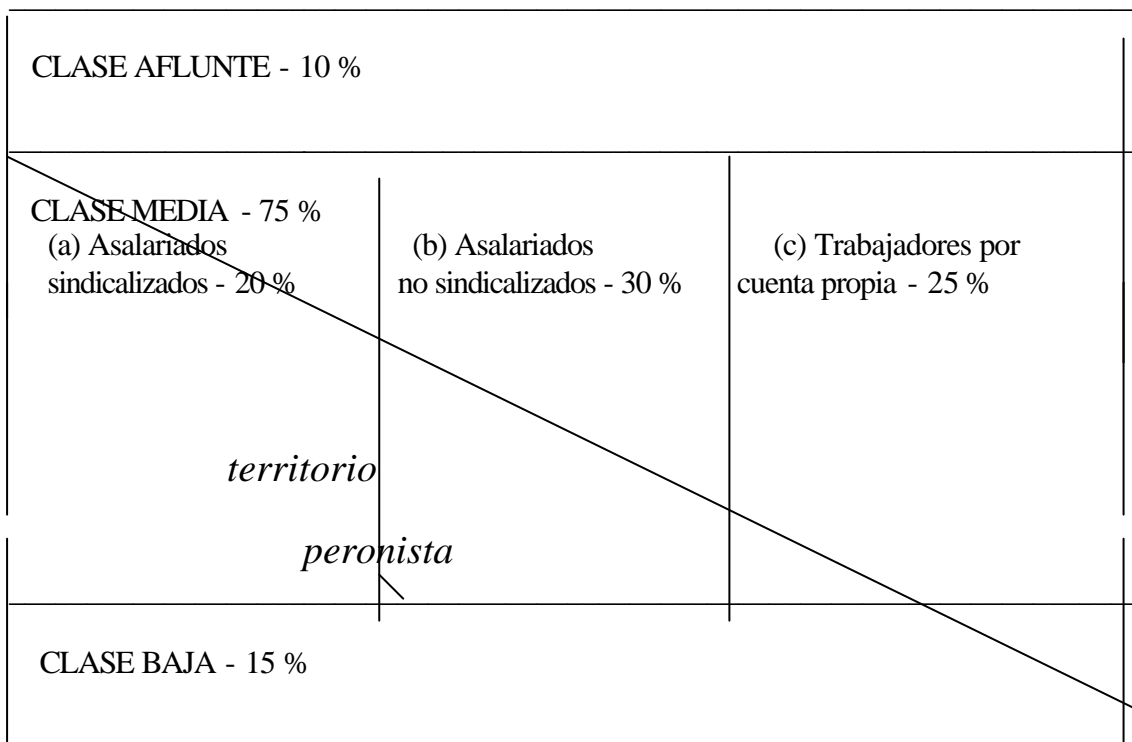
CLASE AFLUNTE - 10 %

CLASE MEDIA - 75 %

(a) Asalariados sindicalizados - 20 %

(b) Asalariados no sindicalizados - 30 %

(c) Trabajadores por cuenta propia - 25 %

territorio

peronista

CLASE BAJA - 15 %